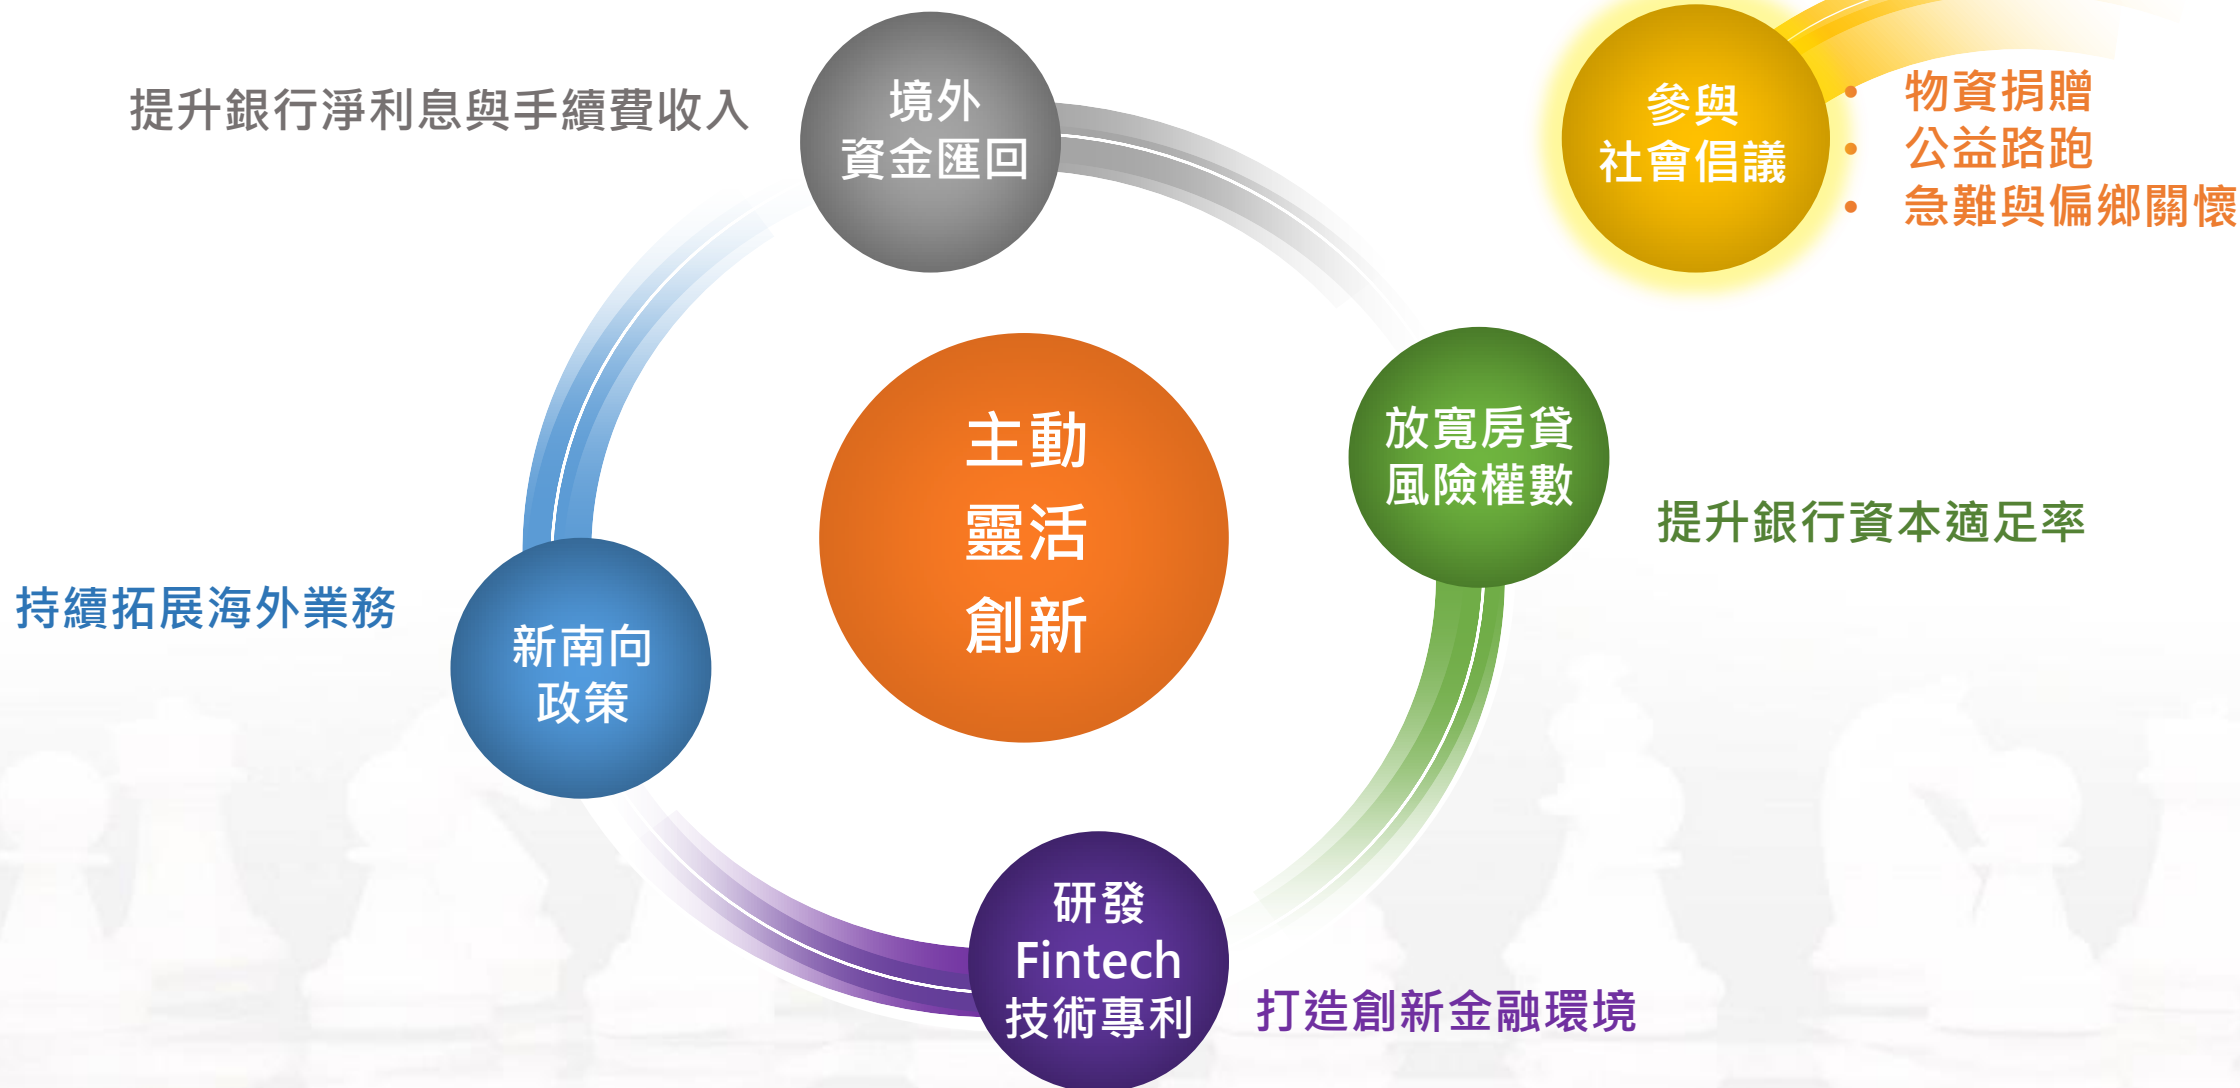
提升銀行淨利息與手續費收入

境外
資金匯回

參與
社會倡議

• 物資捐贈
• 公益路跑
• 急難與偏鄉關懷

主動
靈活
創新

放寬房貸
風險權數

提升銀行資本適足率

持續拓展海外業務

新南向
政策

研發
Fintech
技術專利

打造創新金融環境